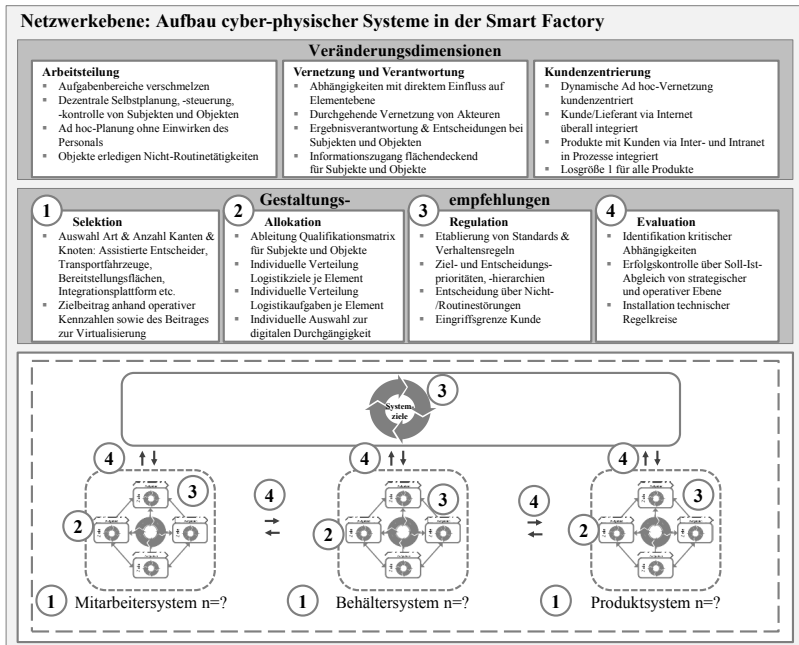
Netzwerkebene: Aufbau cyber-physischer Systeme in der Smart Factory

Veränderungsdimensionen

Arbeitsteilung
- Aufgabenbereiche verschmelzen
- Dezentrale Selbstplanung, -steuerung, -kontrolle von Subjekten und Objekten
- Ad hoc-Planung ohne Einwirken des Personals
- Objekte erledigen Nicht-Routinetätigkeiten

Vernetzung und Verantwortung
- Abhängigkeiten mit direktem Einfluss auf Elementebene
- Durchgehende Vernetzung von Akteuren
- Ergebnisverantwortung & Entscheidungen bei Subjekten und Objekten
- Informationszugang flächendeckend für Subjekte und Objekte

Kundenzentrierung
- Dynamische Ad hoc-Vernetzung kundenzentriert
- Kunde/Lieferant via Internet überall integriert
- Produkte mit Kunden via Inter- und Intranet in Prozesse integriert
- Losgröße 1 für alle Produkte

Gestaltungs- empfehlungen

1 Selektion
- Auswahl Art & Anzahl Kanten & Knoten: Assistierte Entscheider, Transportfahrzeuge, Bereitstellungsflächen, Integrationsplattform etc.
- Zielbeitrag anhand operativer Kennzahlen sowie des Beitrages zur Virtualisierung

2 Allokation
- Ableitung Qualifikationsmatrix für Subjekte und Objekte
- Individuelle Verteilung Logistikziele je Element
- Individuelle Verteilung Logistikaufgaben je Element
- Individuelle Auswahl zur digitalen Durchgängigkeit

3 Regulation
- Etablierung von Standards & Verhaltensregeln
- Ziel- und Entscheidungsprioritäten, -hierarchien
- Entscheidung über Nicht-/Routinestörungen
- Eingriffsgrenze Kunde

4 Evaluation
- Identifikation kritischer Abhängigkeiten
- Erfolgskontrolle über Soll-Ist-Abgleich von strategischer und operativer Ebene
- Installation technischer Regelkreise

System-ziele 3

4 4 4 4 4
3 3 3
2 2 2

1 Mitarbeitersystem n=?
1 Behältersystem n=?
1 Produktsystem n=?